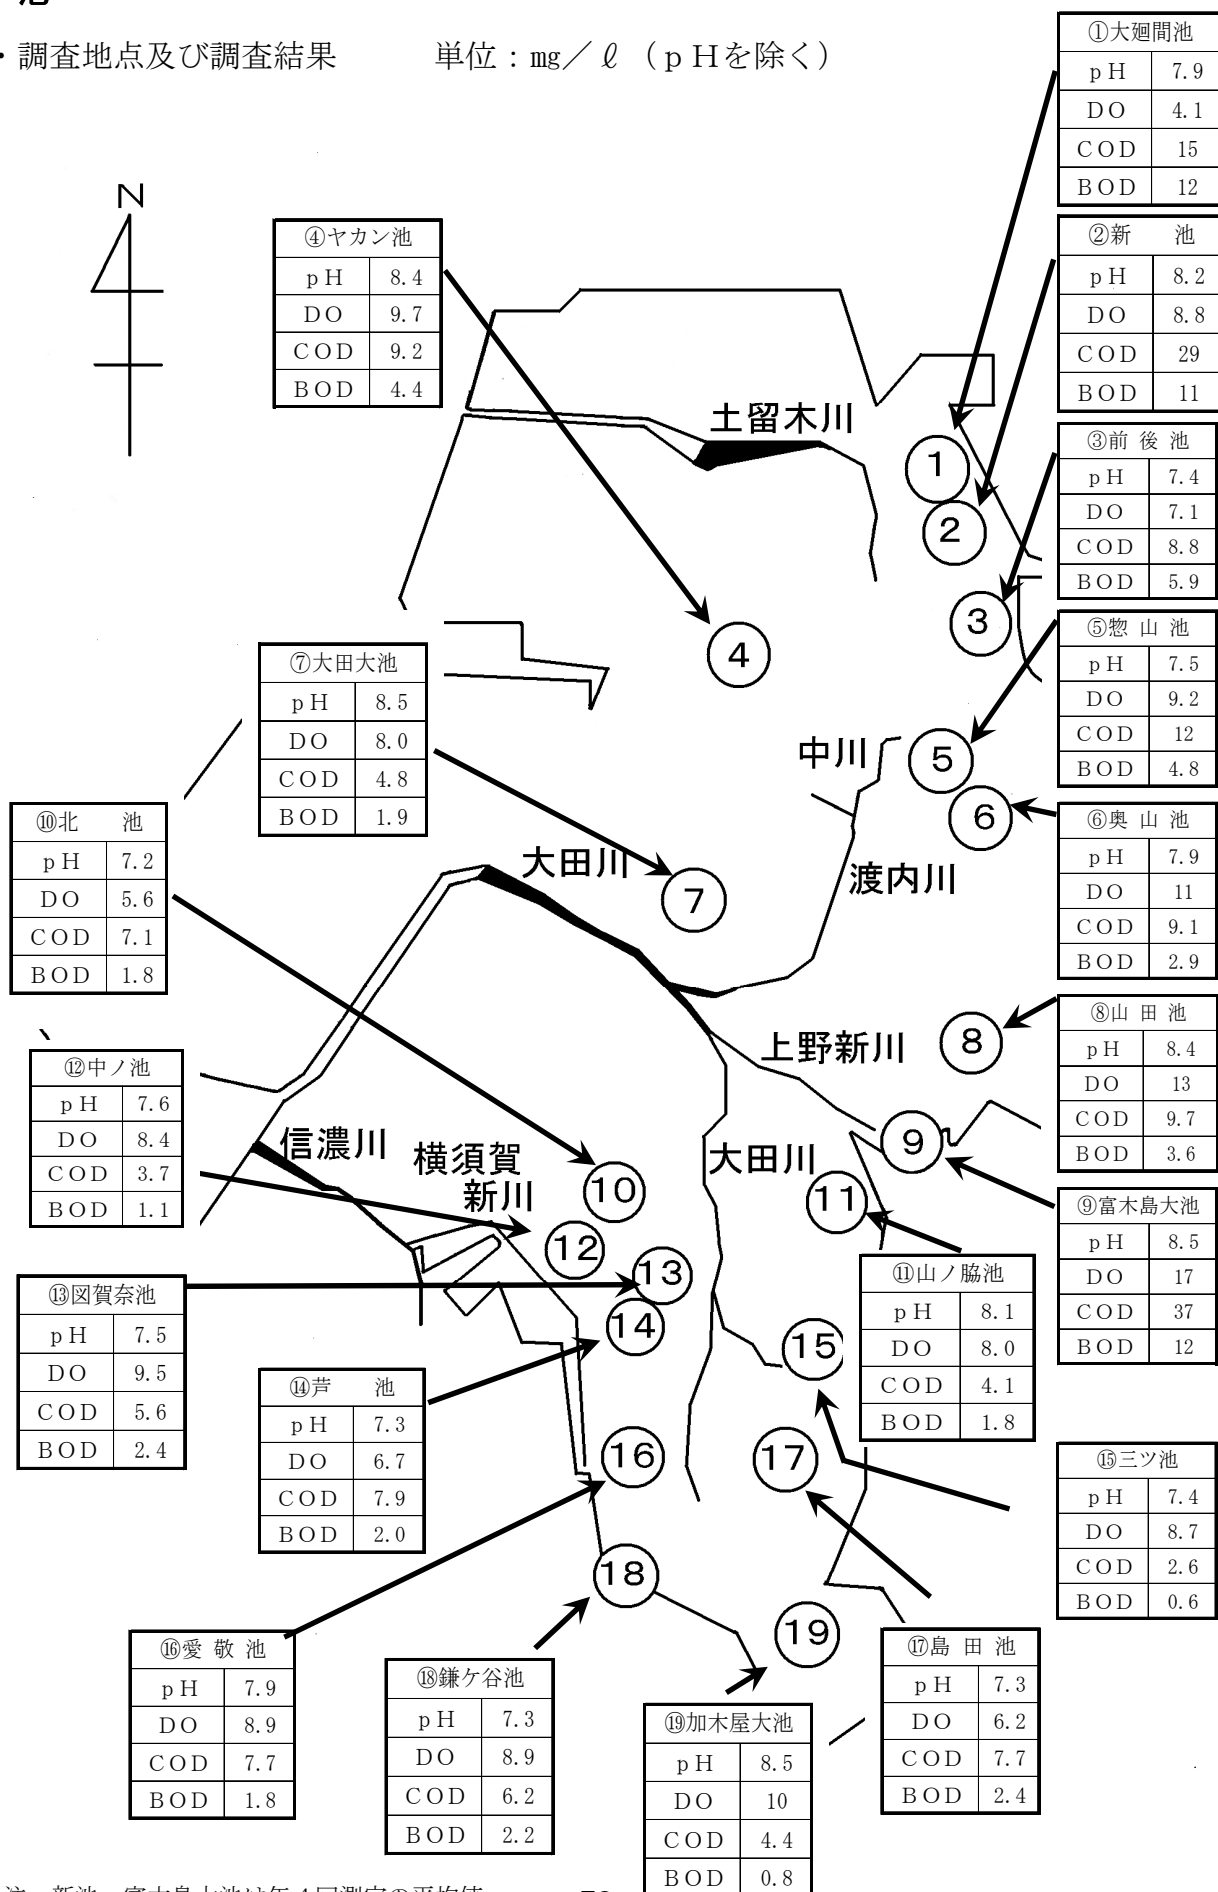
池

・調査地点及び調査結果　　単位：mg／ℓ（pHを除く）

N

| ①大廻間池 | |
|---|---|
| pH | 7.9 |
| DO | 4.1 |
| COD | 15 |
| BOD | 12 |

| ②新　池 | |
|---|---|
| pH | 8.2 |
| DO | 8.8 |
| COD | 29 |
| BOD | 11 |

| ③前 後 池 | |
|---|---|
| pH | 7.4 |
| DO | 7.1 |
| COD | 8.8 |
| BOD | 5.9 |

| ④ヤカン池 | |
|---|---|
| pH | 8.4 |
| DO | 9.7 |
| COD | 9.2 |
| BOD | 4.4 |

| ⑤惣 山 池 | |
|---|---|
| pH | 7.5 |
| DO | 9.2 |
| COD | 12 |
| BOD | 4.8 |

| ⑥奥 山 池 | |
|---|---|
| pH | 7.9 |
| DO | 11 |
| COD | 9.1 |
| BOD | 2.9 |

| ⑦大田大池 | |
|---|---|
| pH | 8.5 |
| DO | 8.0 |
| COD | 4.8 |
| BOD | 1.9 |

| ⑧山 田 池 | |
|---|---|
| pH | 8.4 |
| DO | 13 |
| COD | 9.7 |
| BOD | 3.6 |

| ⑨富木島大池 | |
|---|---|
| pH | 8.5 |
| DO | 17 |
| COD | 37 |
| BOD | 12 |

| ⑩北　池 | |
|---|---|
| pH | 7.2 |
| DO | 5.6 |
| COD | 7.1 |
| BOD | 1.8 |

| ⑪山ノ脇池 | |
|---|---|
| pH | 8.1 |
| DO | 8.0 |
| COD | 4.1 |
| BOD | 1.8 |

| ⑫中ノ池 | |
|---|---|
| pH | 7.6 |
| DO | 8.4 |
| COD | 3.7 |
| BOD | 1.1 |

| ⑬図賀奈池 | |
|---|---|
| pH | 7.5 |
| DO | 9.5 |
| COD | 5.6 |
| BOD | 2.4 |

| ⑭芦　池 | |
|---|---|
| pH | 7.3 |
| DO | 6.7 |
| COD | 7.9 |
| BOD | 2.0 |

| ⑮三ツ池 | |
|---|---|
| pH | 7.4 |
| DO | 8.7 |
| COD | 2.6 |
| BOD | 0.6 |

| ⑯愛 敬 池 | |
|---|---|
| pH | 7.9 |
| DO | 8.9 |
| COD | 7.7 |
| BOD | 1.8 |

| ⑰島 田 池 | |
|---|---|
| pH | 7.3 |
| DO | 6.2 |
| COD | 7.7 |
| BOD | 2.4 |

| ⑱鎌ケ谷池 | |
|---|---|
| pH | 7.3 |
| DO | 8.9 |
| COD | 6.2 |
| BOD | 2.2 |

| ⑲加木屋大池 | |
|---|---|
| pH | 8.5 |
| DO | 10 |
| COD | 4.4 |
| BOD | 0.8 |

土留木川　中川　渡内川　大田川　上野新川　信濃川　横須賀新川　大田川

1 2 3 4 5 6 7 8 9 10 11 12 13 14 15 16 17 18 19

注：新池、富木島大池は年4回測定の平均値　　　— 73 —